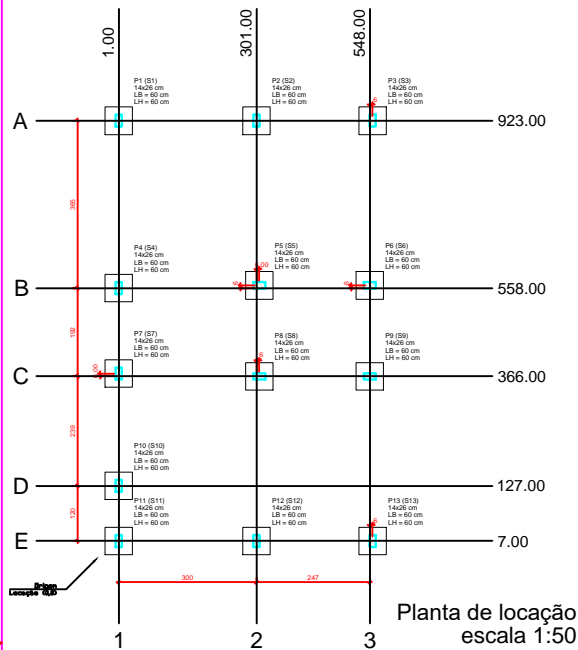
1.00
301.00
548.00

P1 (S1)
14x26 cm
LB = 60 cm
LH = 60 cm

P2 (S2)
14x26 cm
LB = 60 cm
LH = 60 cm

P3 (S3)
14x26 cm
LB = 60 cm
LH = 60 cm

A
923.00

365

P4 (S4)
14x26 cm
LB = 60 cm
LH = 60 cm

P5 (S5)
14x26 cm
LB = 60 cm
LH = 60 cm

P6 (S6)
14x26 cm
LB = 60 cm
LH = 60 cm

B
558.00

192

P7 (S7)
14x26 cm
LB = 60 cm
LH = 60 cm

P8 (S8)
14x26 cm
LB = 60 cm
LH = 60 cm

P9 (S9)
14x26 cm
LB = 60 cm
LH = 60 cm

C
366.00

239

P10 (S10)
14x26 cm
LB = 60 cm
LH = 60 cm

D
127.00

120

P11 (S11)
14x26 cm
LB = 60 cm
LH = 60 cm

P12 (S12)
14x26 cm
LB = 60 cm
LH = 60 cm

P13 (S13)
14x26 cm
LB = 60 cm
LH = 60 cm

E
7.00

Origem
Locação (0,0)

300
247

Planta de locação
escala 1:50

1
2
3